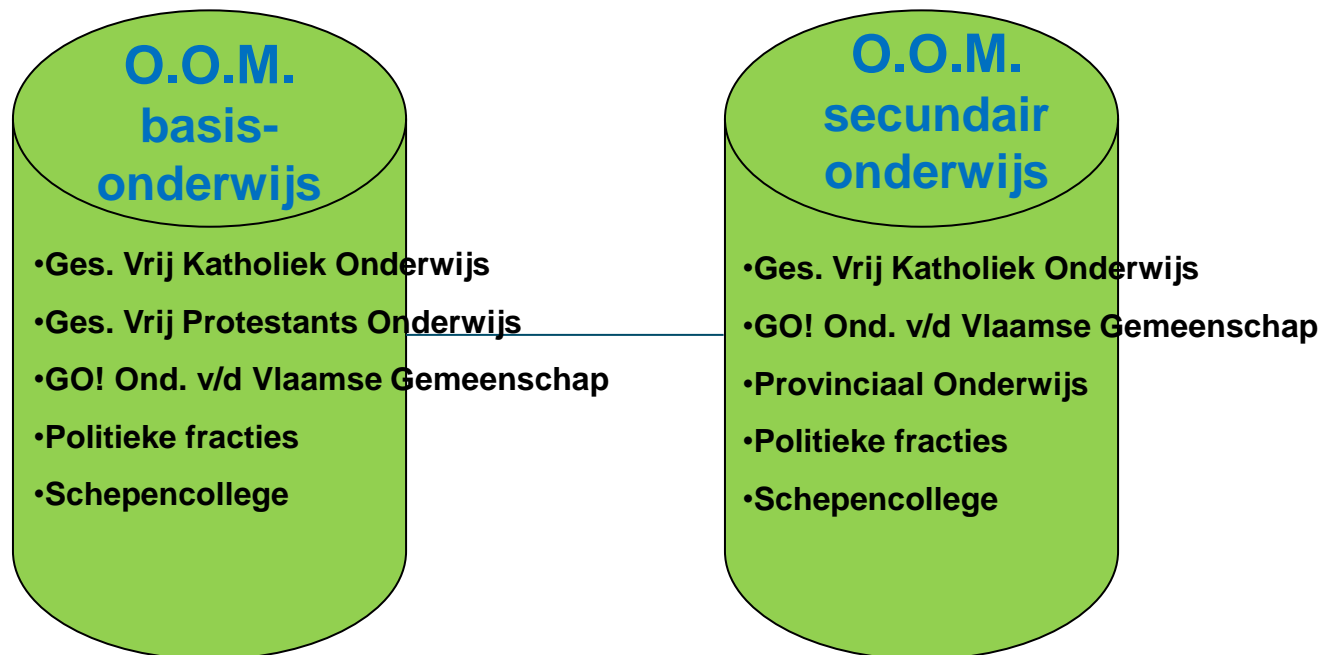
O.O.M.
basisonderwijs

•Ges. Vrij Katholiek Onderwijs
•Ges. Vrij Protestants Onderwijs
•GO! Ond. v/d Vlaamse Gemeenschap
•Politieke fracties
•Schepencollege

O.O.M.
secundair
onderwijs

•Ges. Vrij Katholiek Onderwijs
•GO! Ond. v/d Vlaamse Gemeenschap
•Provinciaal Onderwijs
•Politieke fracties
•Schepencollege